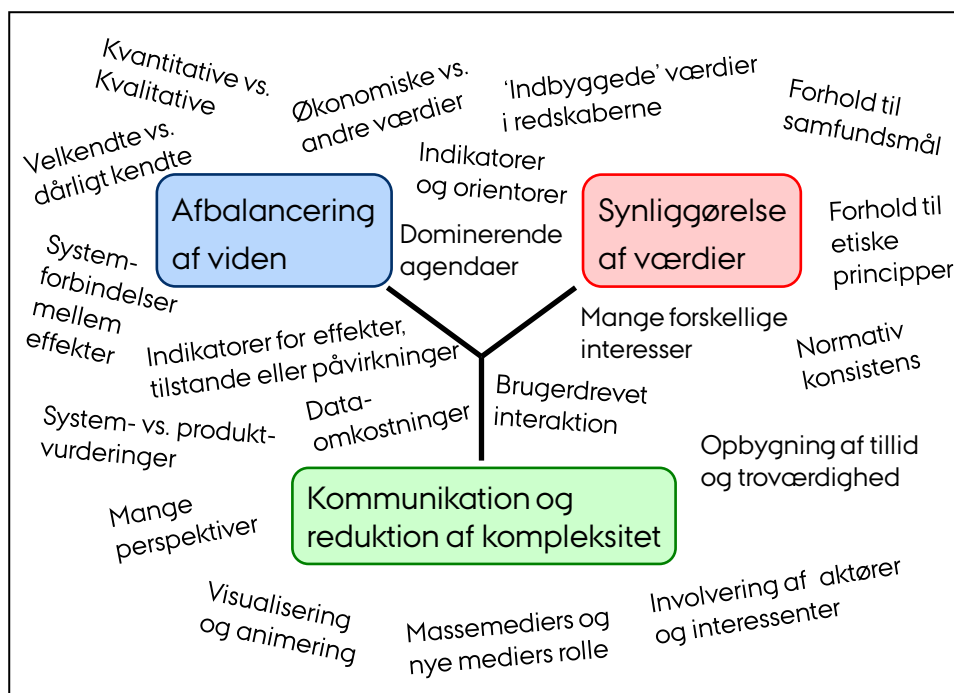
Kvantitative vs. Kvalitative

Økonomiske vs. andre værdier

'Indbyggede' værdier i redskaberne

Forhold til samfundsmål

Velkendte vs. dårligt kendte

Indikatorer og orientorer

Afbalancering af viden

Synliggørelse af værdier

Forhold til etiske principper

Systemforbindelser mellem effekter

Dominerende agendaer

Mange forskellige interesser

Normativ konsistens

Indikatorer for effekter, tilstande eller påvirkninger

Brugerdrevet interaktion

System- vs. produktvurderinger

Dataomkostninger

Opbygning af tillid og troværdighed

Mange perspektiver

Kommunikation og reduktion af kompleksitet

Visualisering og animering

Massemediers og nye mediers rolle

Involvering af aktører og interessenter